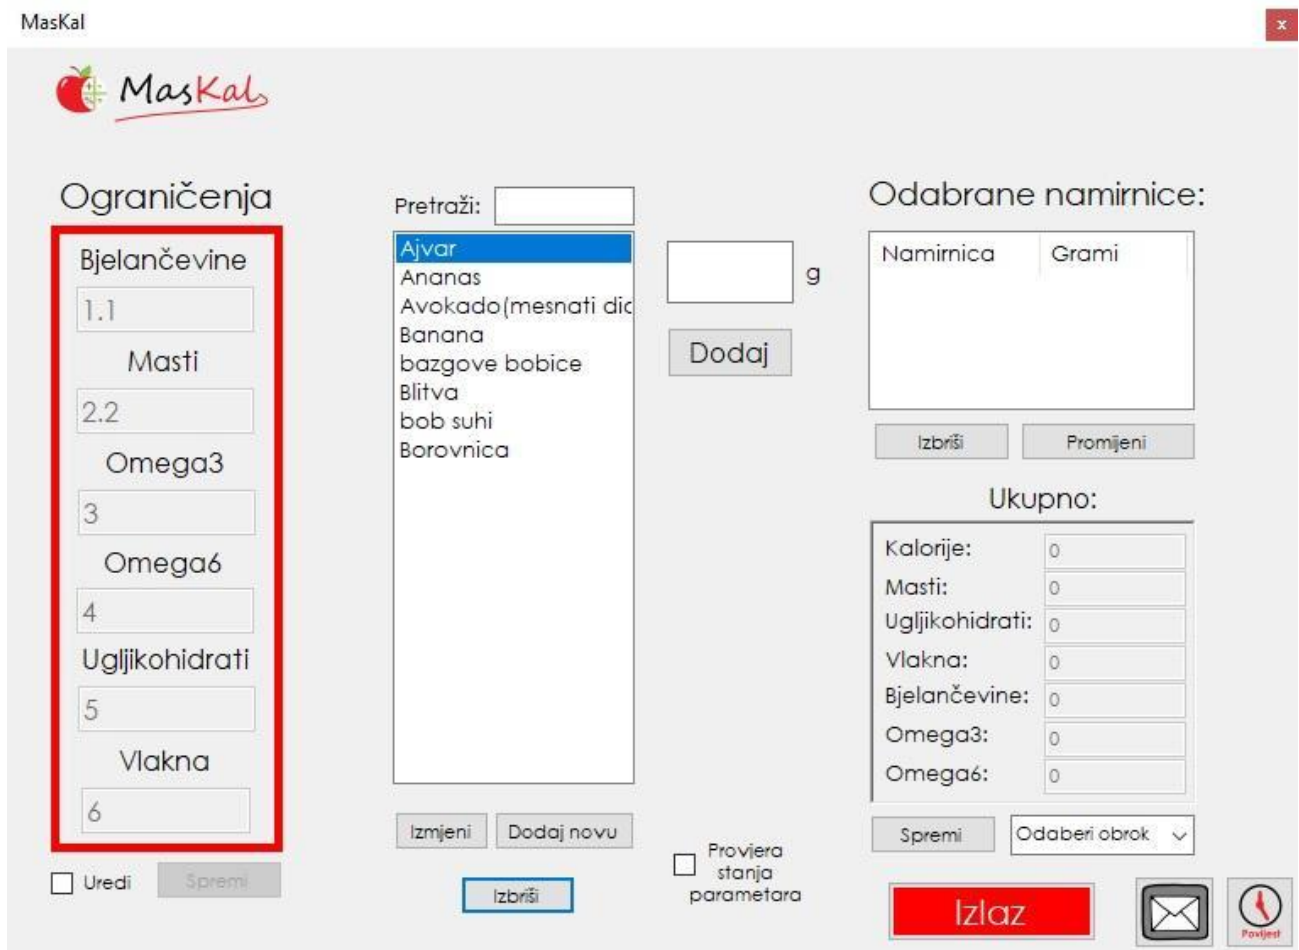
MasKal

x

MasKal

Ograničenja

Bjelančevine
1.1
Masti
2.2
Omega3
3
Omega6
4
Ugljikohidrati
5
Vlakna
6

Uredi
Spremi

Pretraži:

Ajvar
Ananas
Avokado(mesnati dic
Banana
bazgove bobice
Blitva
bob suhi
Borovnica

Izmjeni
Dodaj novu
Izbriši

g
Dodaj

Provjera stanja parametara

Odabrane namirnice:

| Namirnica | Grami |
|---|---|

Izbriši
Promijeni

Ukupno:

Kalorije: 0
Masti: 0
Ugljikohidrati: 0
Vlakna: 0
Bjelančevine: 0
Omega3: 0
Omega6: 0

Spremi
Odaberi obrok

Izlaz

Povijest